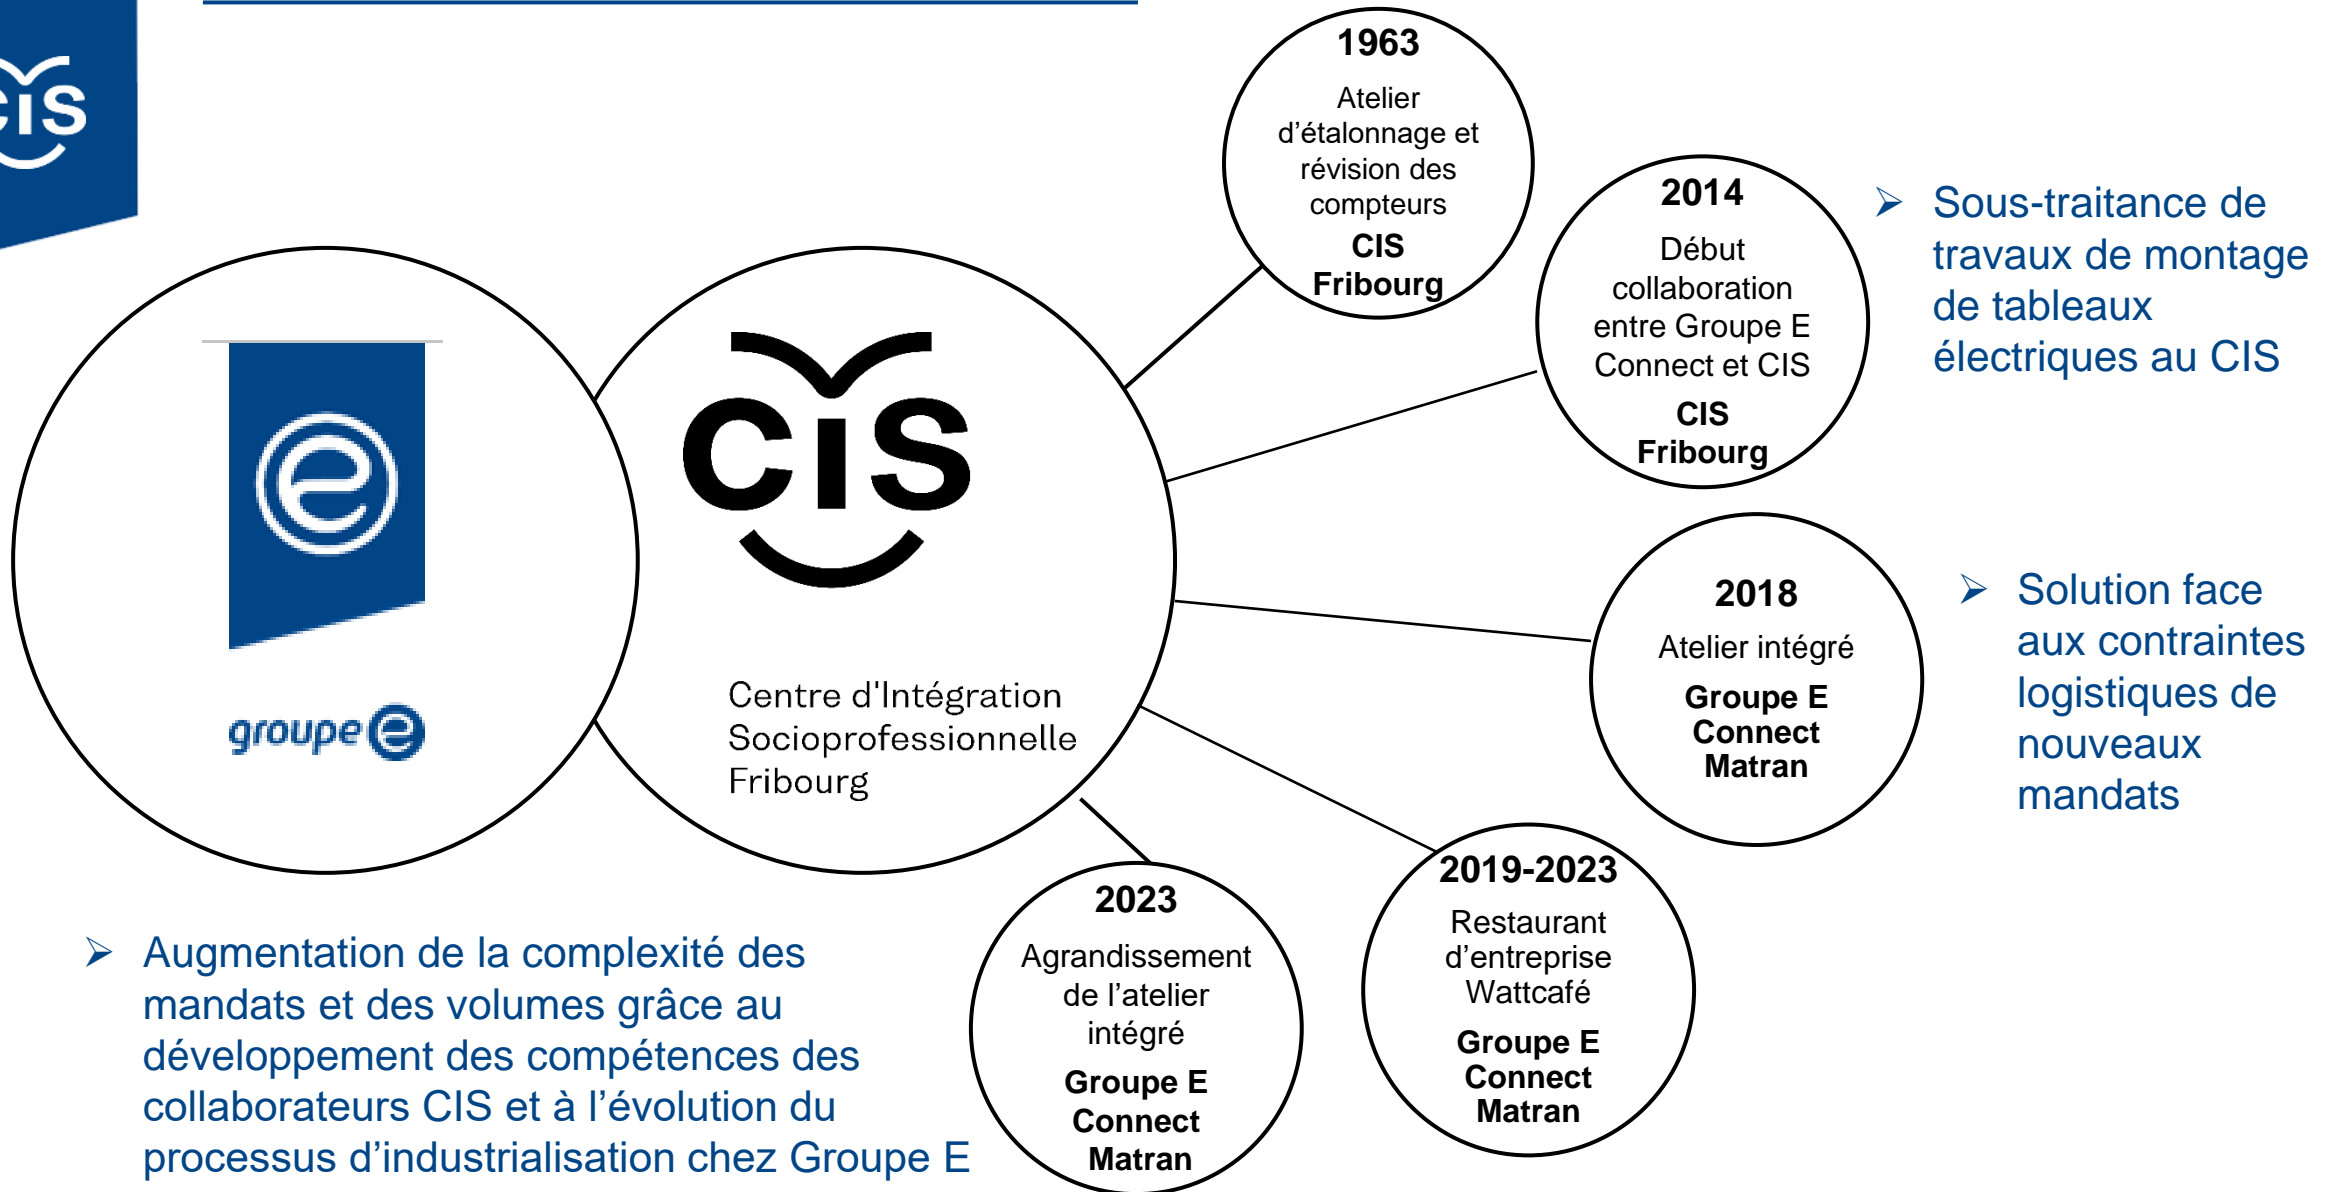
CIS

groupe e

CIS

Centre d'Intégration Socioprofessionnelle Fribourg

1963
Atelier d'étalonnage et révision des compteurs
CIS Fribourg

2014
Début collaboration entre Groupe E Connect et CIS
CIS Fribourg

➢ Sous-traitance de travaux de montage de tableaux électriques au CIS

2018
Atelier intégré
Groupe E Connect Matran

➢ Solution face aux contraintes logistiques de nouveaux mandats

2019-2023
Restaurant d'entreprise Wattcafé
Groupe E Connect Matran

2023
Agrandissement de l'atelier intégré
Groupe E Connect Matran

➢ Augmentation de la complexité des mandats et des volumes grâce au développement des compétences des collaborateurs CIS et à l'évolution du processus d'industrialisation chez Groupe E